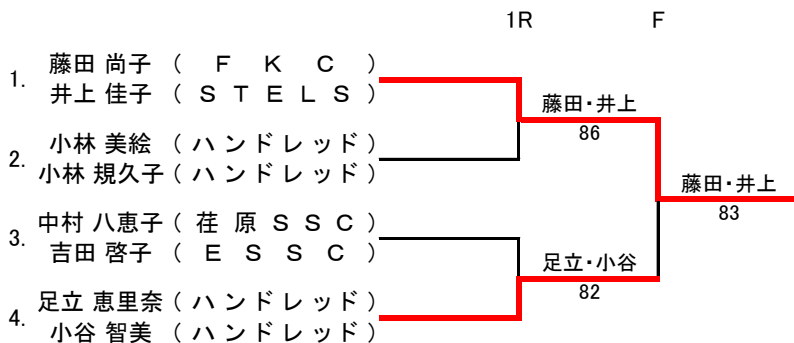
1R F

1. 藤田 尚子 （ ＦＫＣ ）
井上 佳子 （ ＳＴＥＬＳ ）

2. 小林 美絵 （ハンドレッド）
小林 規久子（ハンドレッド）

3. 中村 八恵子（ 荏原ＳＳＣ ）
吉田 啓子 （ ＥＳＳＣ ）

4. 足立 恵里奈（ハンドレッド）
小谷 智美 （ハンドレッド）

藤田・井上
86

足立・小谷
82

藤田・井上
83